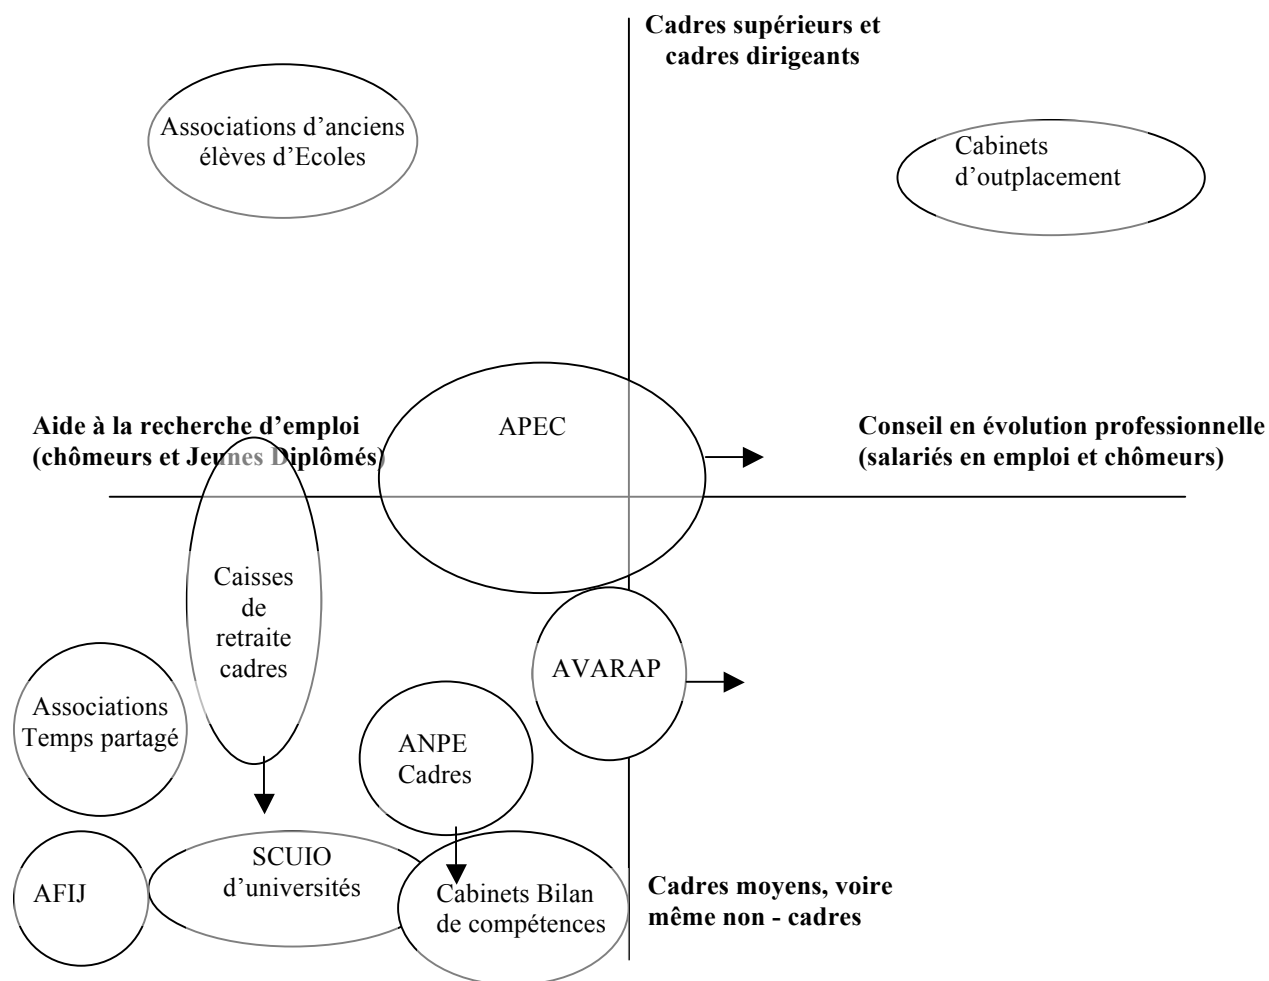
**Cadres supérieurs et cadres dirigeants**

Associations d'anciens élèves d'Ecoles

Cabinets d'outplacement

**Aide à la recherche d'emploi (chômeurs et Jeunes Diplômés)**

APEC

**Conseil en évolution professionnelle (salariés en emploi et chômeurs)**

Caisses de retraite cadres

AVARAP

Associations Temps partagé

ANPE Cadres

AFIJ

SCUIO d'universités

Cabinets Bilan de compétences

**Cadres moyens, voire même non - cadres**